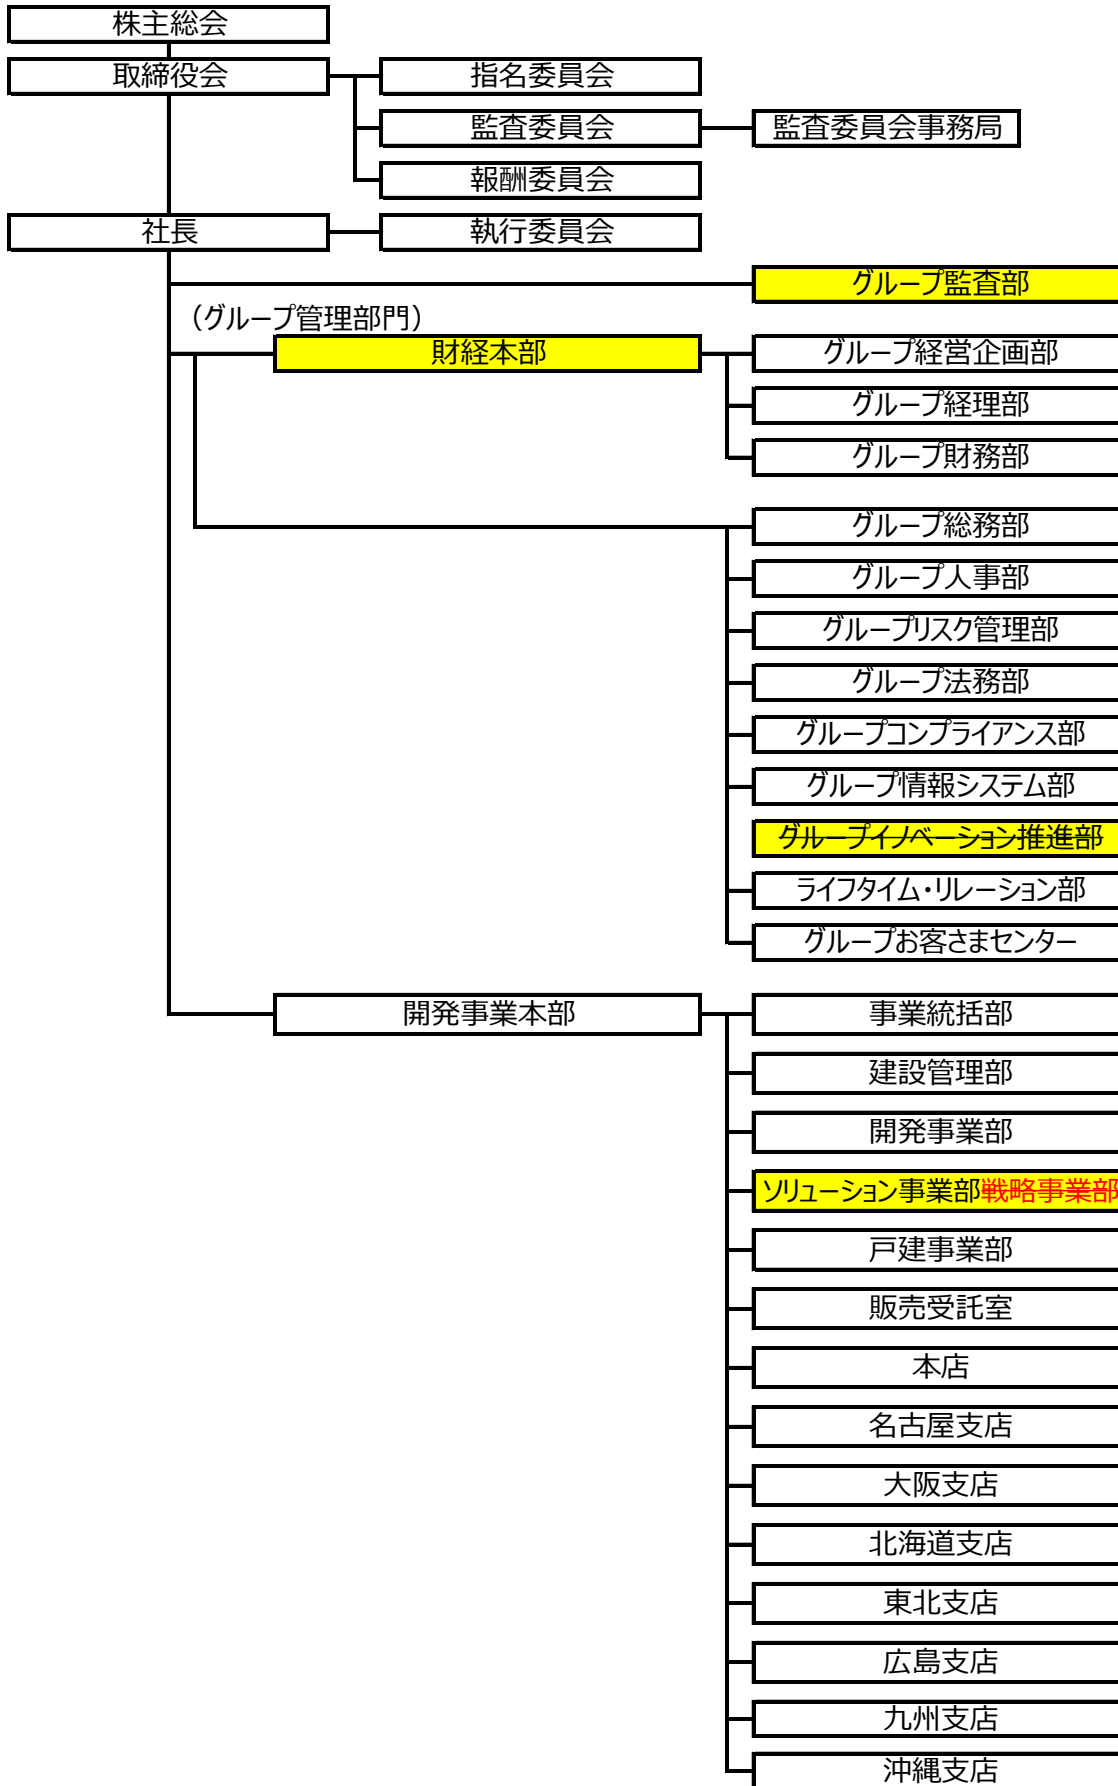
株主総会
取締役会
指名委員会
監査委員会
監査委員会事務局
報酬委員会
社長
執行委員会
グループ監査部
(グループ管理部門)
財経本部
グループ経営企画部
グループ経理部
グループ財務部
グループ総務部
グループ人事部
グループリスク管理部
グループ法務部
グループコンプライアンス部
グループ情報システム部
グループイノベーション推進部
ライフタイム・リレーション部
グループお客さまセンター
開発事業本部
事業統括部
建設管理部
開発事業部
ソリューション事業部戦略事業部
戸建事業部
販売受託室
本店
名古屋支店
大阪支店
北海道支店
東北支店
広島支店
九州支店
沖縄支店